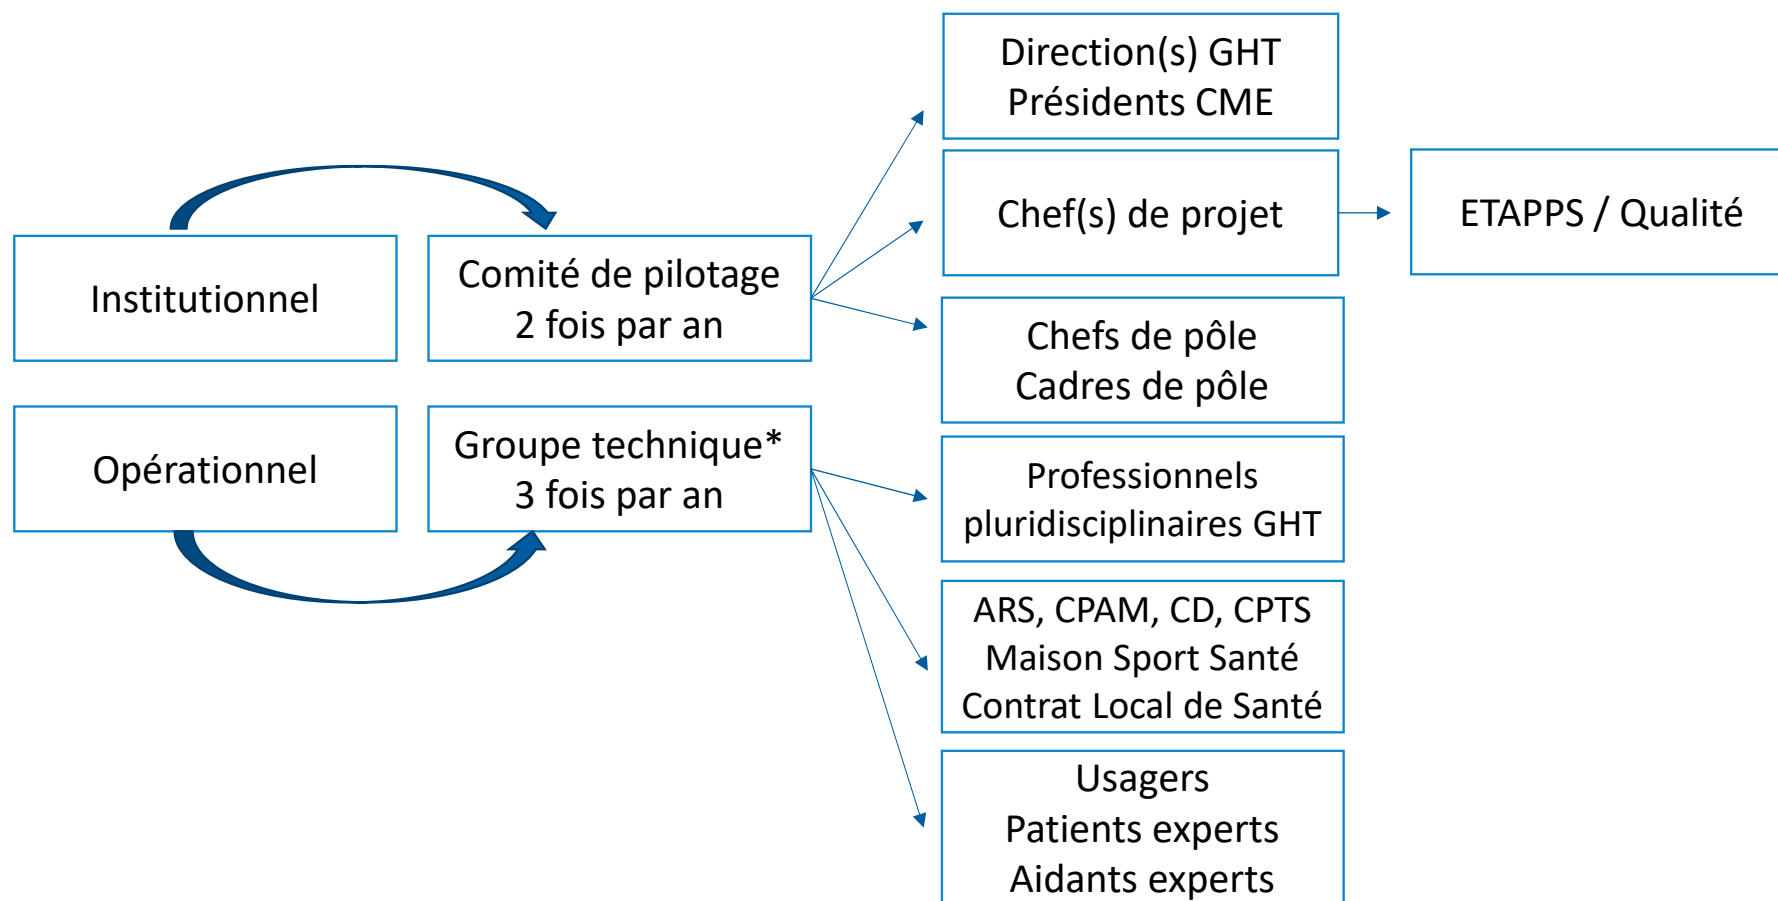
Institutionnel

Comité de pilotage
2 fois par an

Opérationnel

Groupe technique*
3 fois par an

Direction(s) GHT
Présidents CME

Chef(s) de projet

ETAPPS / Qualité

Chefs de pôle
Cadres de pôle

Professionnels
pluridisciplinaires GHT

ARS, CPAM, CD, CPTS
Maison Sport Santé
Contrat Local de Santé

Usagers
Patients experts
Aidants experts